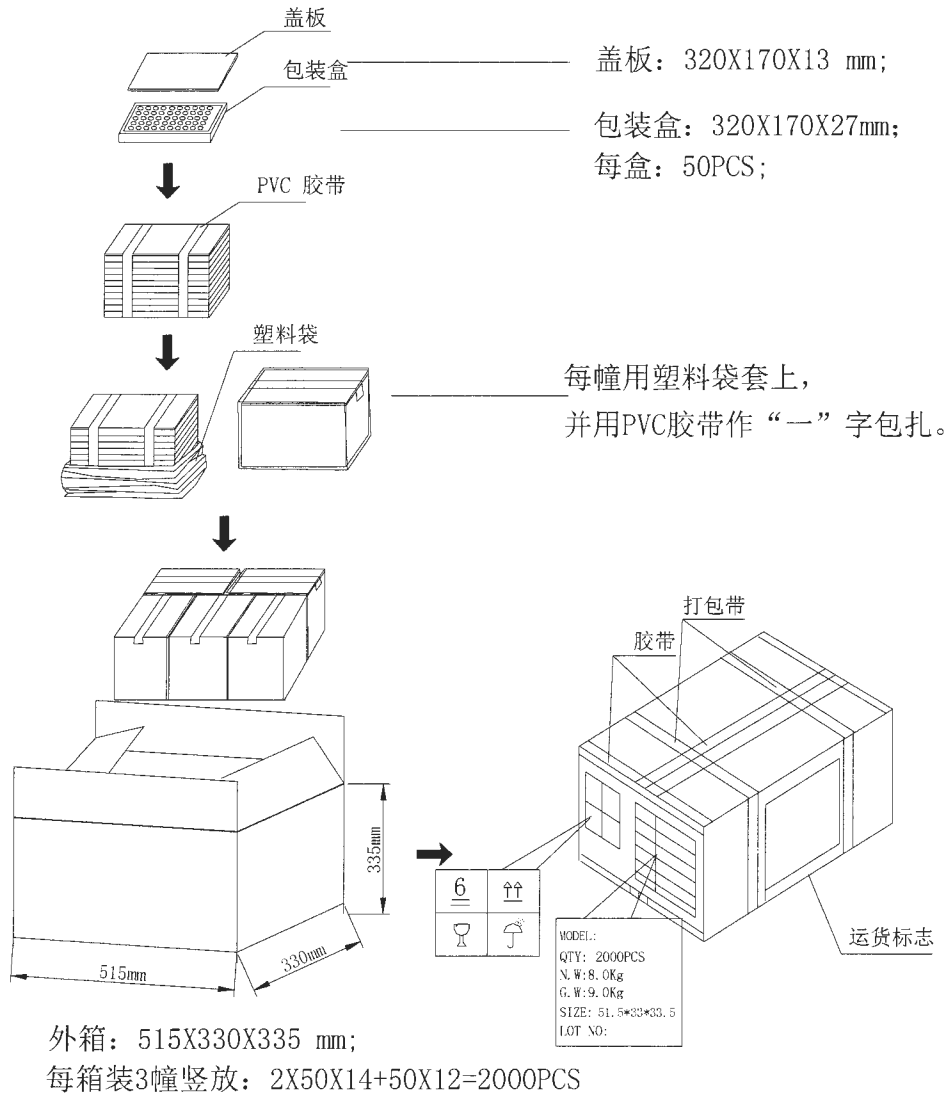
盖板
包装盒

盖板：320X170X13 mm;

包装盒：320X170X27mm;
每盒：50PCS;

PVC 胶带

塑料袋

每幢用塑料袋套上，
并用PVC胶带作“一”字包扎。

打包带
胶带

335mm
515mm
330mm

6

MODEL:
QTY: 2000PCS
N.W:8.0Kg
G.W:9.0Kg
SIZE: 51.5*33*33.5
LOT NO:

运货标志

外箱：515X330X335 mm;
每箱装3幢竖放：2X50X14+50X12=2000PCS